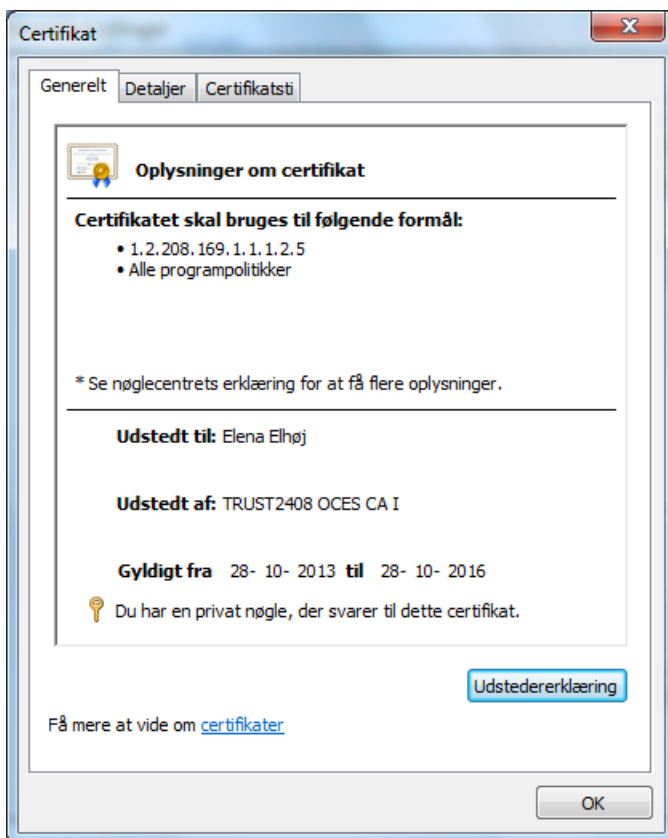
Certifikat

Generelt | Detaljer | Certifikatsti

Oplysninger om certifikat

Certifikatet skal bruges til følgende formål:
• 1.2.208.169.1.1.1.2.5
• Alle programpolitikker

* Se nøglecentrets erklæring for at få flere oplysninger.

Udstedt til: Elena Elhøj

Udstedt af: TRUST2408 OCES CA I

Gyldigt fra 28- 10- 2013 til 28- 10- 2016

Du har en privat nøgle, der svarer til dette certifikat.

Udstedererklæring

Få mere at vide om certifikater

OK